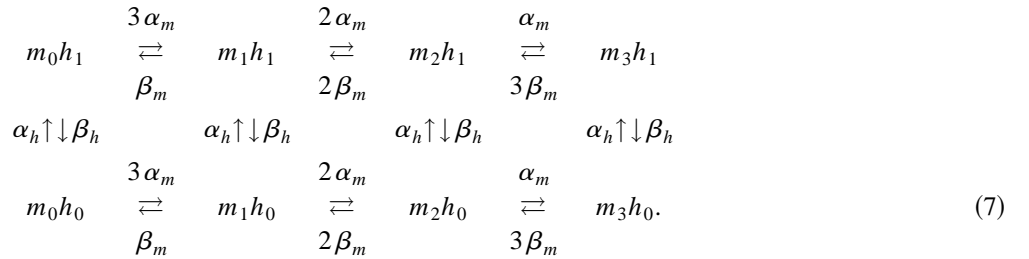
$$\begin{array}{ccccccc} m_0h_1 & \underset{\beta_m}{\overset{3\alpha_m}{\rightleftarrows}} & m_1h_1 & \underset{2\beta_m}{\overset{2\alpha_m}{\rightleftarrows}} & m_2h_1 & \underset{3\beta_m}{\overset{\alpha_m}{\rightleftarrows}} & m_3h_1 \\ \alpha_h\uparrow\downarrow\beta_h & & \alpha_h\uparrow\downarrow\beta_h & & \alpha_h\uparrow\downarrow\beta_h & & \alpha_h\uparrow\downarrow\beta_h \\ m_0h_0 & \underset{\beta_m}{\overset{3\alpha_m}{\rightleftarrows}} & m_1h_0 & \underset{2\beta_m}{\overset{2\alpha_m}{\rightleftarrows}} & m_2h_0 & \underset{3\beta_m}{\overset{\alpha_m}{\rightleftarrows}} & m_3h_0. \end{array} \quad (7)$$